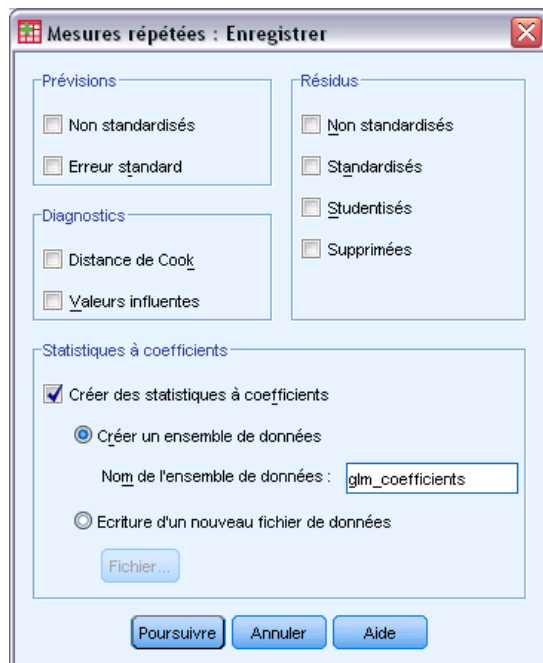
Mesures répétées : Enregistrer

Prévisions

Non standardisés

Erreur standard

Diagnostics

Distance de Cook

Valeurs influentes

Résidus

Non standardisés

Standardisés

Studentisés

Supprimées

Statistiques à coefficients

Créer des statistiques à coefficients

Créer un ensemble de données

Nom de l'ensemble de données : glm_coefficients

Ecriture d'un nouveau fichier de données

Fichier...

Poursuivre Annuler Aide